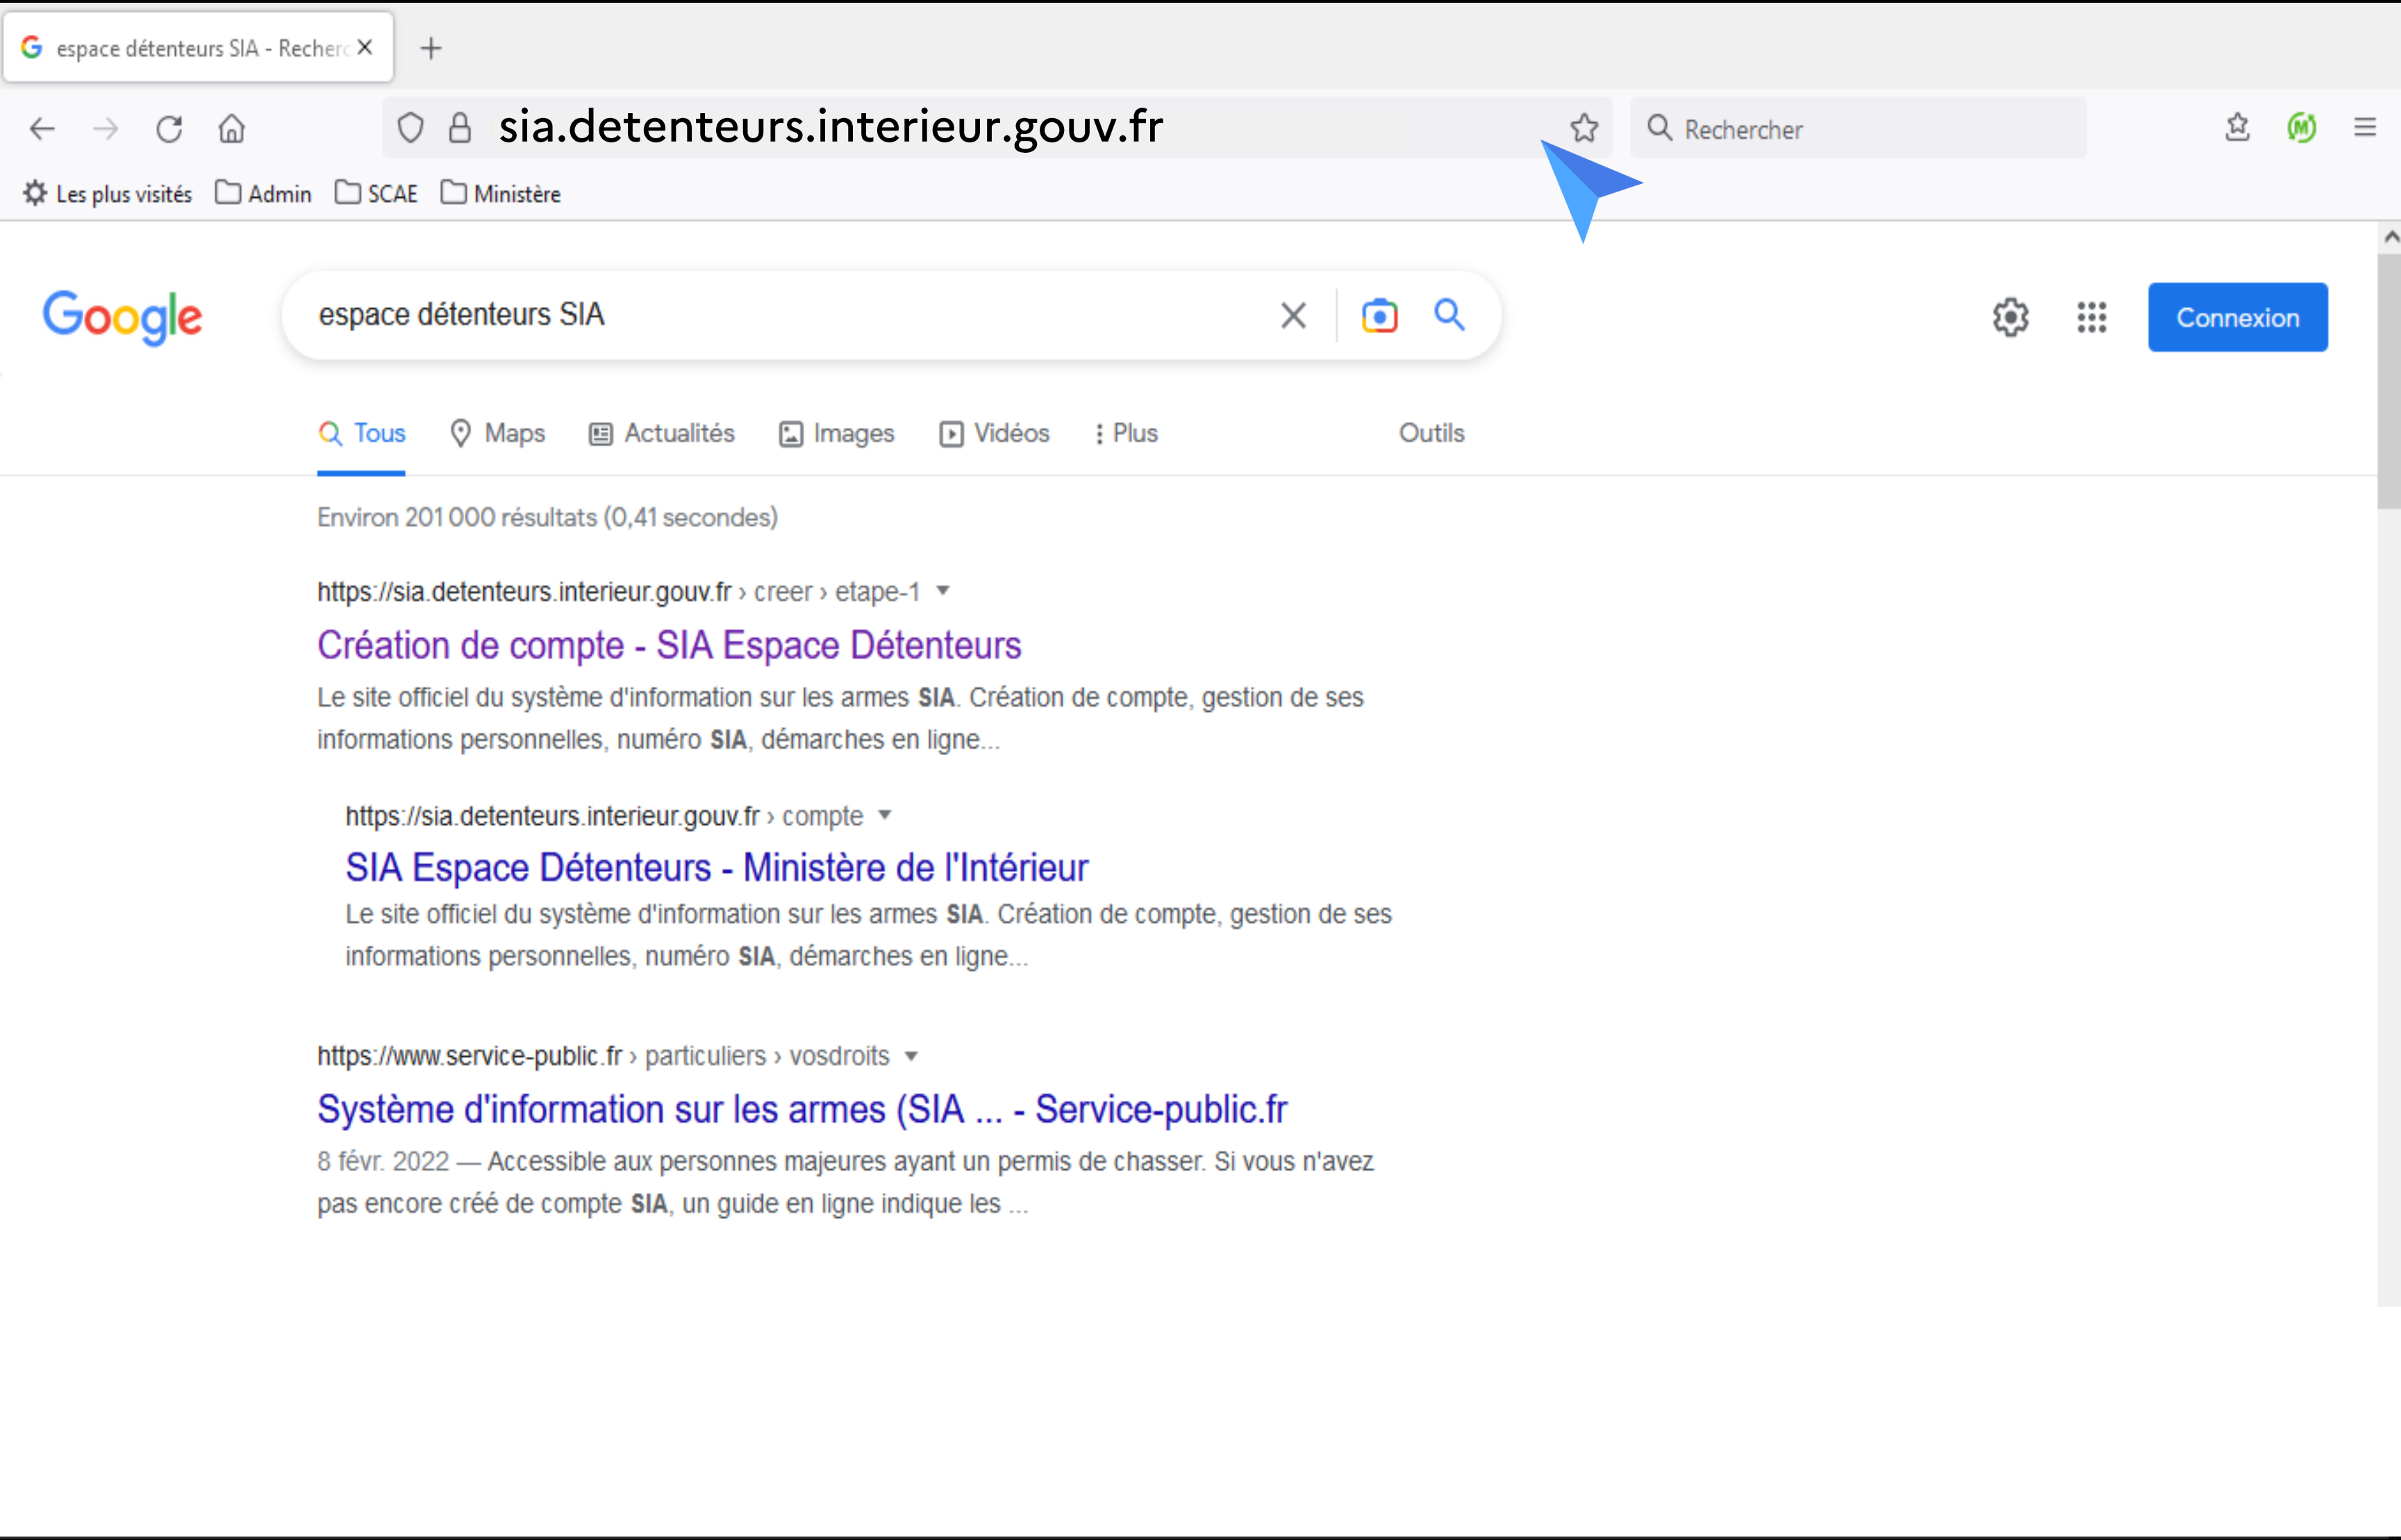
espace détenteurs SIA - Recherc

sia.detenteurs.interieur.gouv.fr

Rechercher

Les plus visités Admin SCAE Ministère

Google

espace détenteurs SIA

Connexion

Tous Maps Actualités Images Vidéos Plus Outils

Environ 201 000 résultats (0,41 secondes)

https://sia.detenteurs.interieur.gouv.fr › creer › etape-1

Création de compte - SIA Espace Détenteurs

Le site officiel du système d'information sur les armes SIA. Création de compte, gestion de ses informations personnelles, numéro SIA, démarches en ligne...

https://sia.detenteurs.interieur.gouv.fr › compte

SIA Espace Détenteurs - Ministère de l'Intérieur

Le site officiel du système d'information sur les armes SIA. Création de compte, gestion de ses informations personnelles, numéro SIA, démarches en ligne...

https://www.service-public.fr › particuliers › vosdroits

Système d'information sur les armes (SIA ... - Service-public.fr

8 févr. 2022 — Accessible aux personnes majeures ayant un permis de chasser. Si vous n'avez pas encore créé de compte SIA, un guide en ligne indique les ...